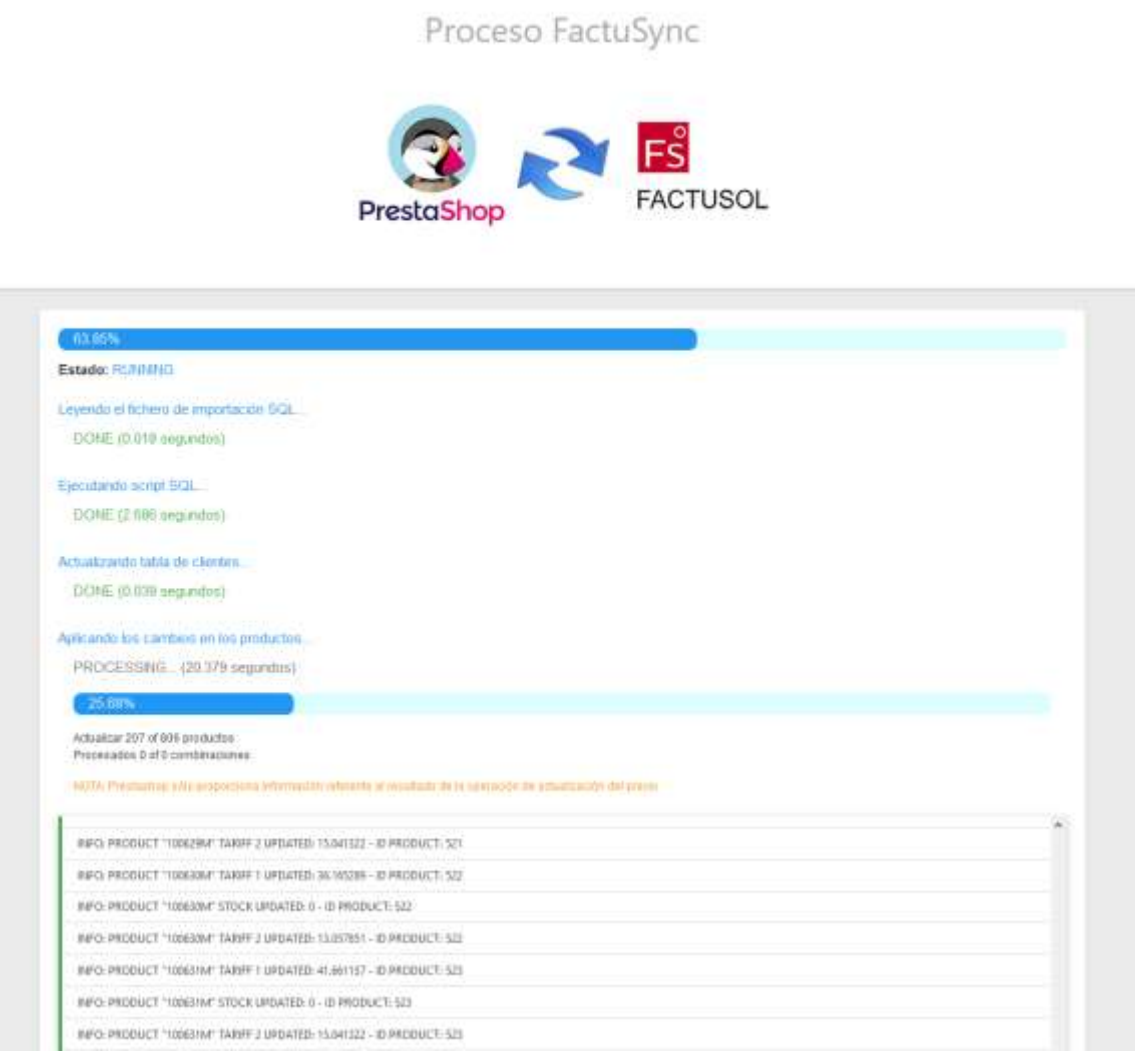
Proceso FactuSync

PrestaShop

FS

FACTUSOL

63.65%

Estado: RUNNING

Leyendo el fichero de importación SQL...

DONE (0.010 segundos)

Ejecutando script SQL...

DONE (2.686 segundos)

Actualizando tabla de clientes...

DONE (0.039 segundos)

Aplicando los cambios en los productos...

PROCESSING... (20.379 segundos)

25.68%

Actualizar 207 of 806 productos
Procesados 0 of 0 combinaciones

NOTA: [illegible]

INFO: PRODUCT "100629M" TARIFF 2 UPDATED: 15.041322 - ID PRODUCT: 521

INFO: PRODUCT "100630M" TARIFF 1 UPDATED: 36.165289 - ID PRODUCT: 522

INFO: PRODUCT "100630M" STOCK UPDATED: 0 - ID PRODUCT: 522

INFO: PRODUCT "100630M" TARIFF 2 UPDATED: 13.057851 - ID PRODUCT: 522

INFO: PRODUCT "100631M" TARIFF 1 UPDATED: 41.661157 - ID PRODUCT: 523

INFO: PRODUCT "100631M" STOCK UPDATED: 0 - ID PRODUCT: 523

INFO: PRODUCT "100631M" TARIFF 2 UPDATED: 15.041322 - ID PRODUCT: 523